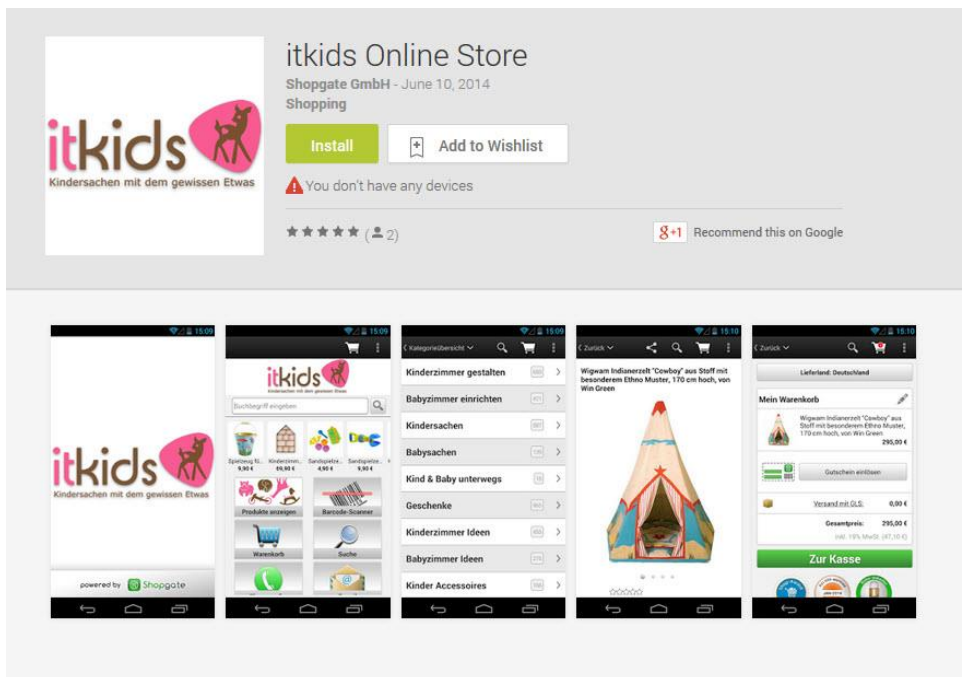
itkids
Kindersachen mit dem gewissen Etwas

itkids Online Store
Shopgate GmbH - June 10, 2014
Shopping

Install
Add to Wishlist
You don't have any devices

★★★★★ (2)
g+1 Recommend this on Google

15:09
itkids
Kindersachen mit dem gewissen Etwas
powered by Shopgate

15:09
itkids
Suchbegriff eingeben
Spielzeug fü... 9,90 €
Kinderzimm... 69,90 €
Sandspielze... 4,90 €
Sandspielze... 9,90 €
Produkte anzeigen
Barcode-Scanner
Warenkorb
Suche

15:09
Kategorieübersicht
Kinderzimmer gestalten
Babyzimmer einrichten
Kindersachen
Babysachen
Kind & Baby unterwegs
Geschenke
Kinderzimmer Ideen
Babyzimmer Ideen
Kinder Accessoires

15:10
Zurück
Wigwam Indianerzelt "Cowboy" aus Stoff mit besonderem Ethno Muster, 170 cm hoch, von Win Green

15:10
Zurück
Lieferland: Deutschland
Mein Warenkorb
Wigwam Indianerzelt "Cowboy" aus Stoff mit besonderem Ethno Muster, 170 cm hoch, von Win Green
295,00 €
Gutschein einlösen
Versand mit GLS: 0,00 €
Gesamtpreis: 295,00 €
inkl. 19% MwSt. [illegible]
Zur Kasse